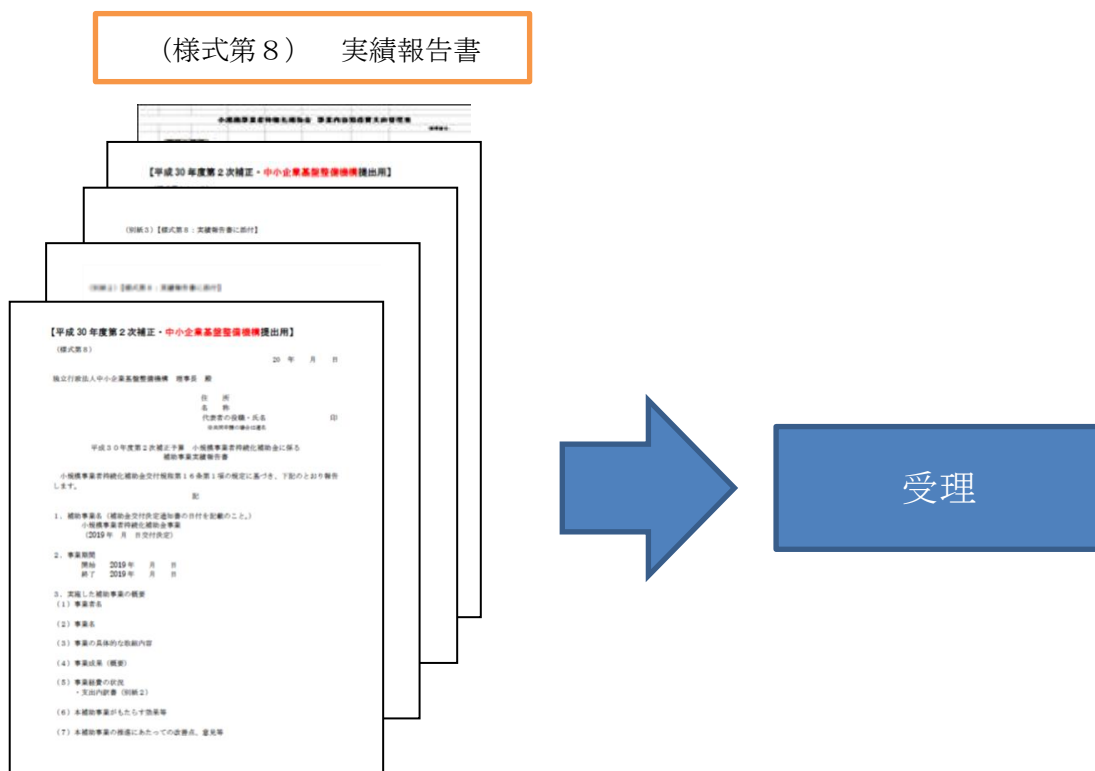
（様式第８）　実績報告書

小規模事業者持続化補助金　事業内容別経費支出管理表

【平成 30 年度第２次補正・中小企業基盤整備機構提出用】

（別紙３）【様式第８：実績報告書に添付】

（別紙２）【様式第８：実績報告書に添付】

【平成 30 年度第２次補正・中小企業基盤整備機構提出用】

（様式第８）

20　年　月　日

独立行政法人中小企業基盤整備機構　理事長　殿

住　所
名　称
代表者の役職・氏名　印
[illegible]

平成３０年度第２次補正予算　小規模事業者持続化補助金に係る補助事業実績報告書

小規模事業者持続化補助金交付規程第１６条第１項の規定に基づき、下記のとおり報告します。

記

１．補助事業名（補助金交付決定通知書の日付を記載のこと。）
小規模事業者持続化補助金事業
（2019 年　月　日交付決定）

２．事業期間
開始　2019 年　月　日
終了　2019 年　月　日

３．実施した補助事業の概要
（１）事業者名

（２）事業名

（３）事業の具体的な取組内容

（４）事業成果（概要）

（５）事業経費の状況
・支出内訳書（別紙２）

（６）本補助事業がもたらす効果等

（７）本補助事業の推進にあたっての改善点、意見等

受理